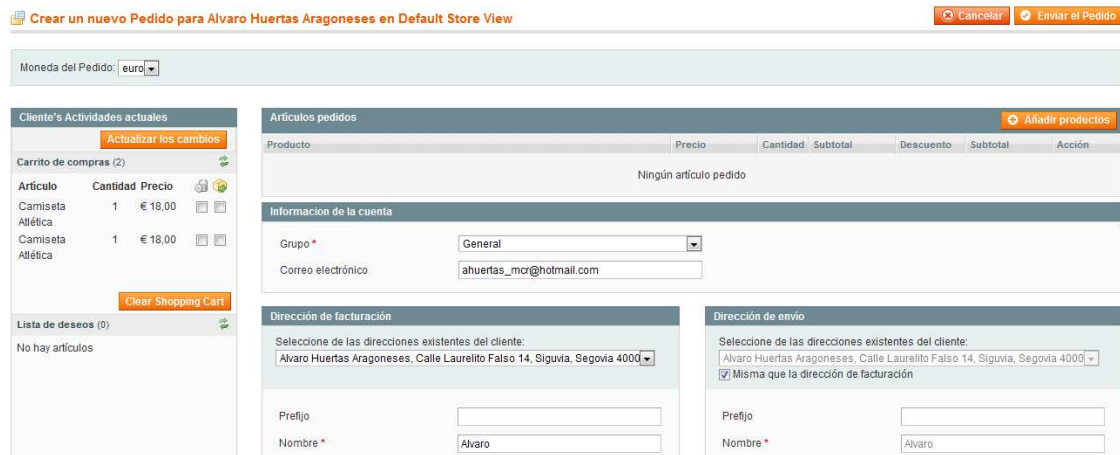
Crear un nuevo Pedido para Alvaro Huertas Aragoneses en Default Store View

Cancelar Enviar el Pedido

Moneda del Pedido: euro

Cliente's Actividades actuales

Actualizar los cambios

Carrito de compras (2)

| Artículo | Cantidad | Precio |
|---|---|---|
| Camiseta Atlética | 1 | € 18,00 |
| Camiseta Atlética | 1 | € 18,00 |

Clear Shopping Cart

Lista de deseos (0)

No hay artículos

Artículos pedidos

Añadir productos

| Producto | Precio | Cantidad | Subtotal | Descuento | Subtotal | Acción |
|---|---|---|---|---|---|---|

Ningún artículo pedido

Informacion de la cuenta

Grupo * General

Correo electrónico ahuertas_mcr@hotmail.com

Dirección de facturación

Seleccione de las direcciones existentes del cliente:

Alvaro Huertas Aragoneses, Calle Laurelito Falso 14, Siguvia, Segovia 4000

Prefijo

Nombre * Alvaro

Dirección de envío

Seleccione de las direcciones existentes del cliente:

Alvaro Huertas Aragoneses, Calle Laurelito Falso 14, Siguvia, Segovia 4000

Misma que la dirección de facturación

Prefijo

Nombre * Alvaro